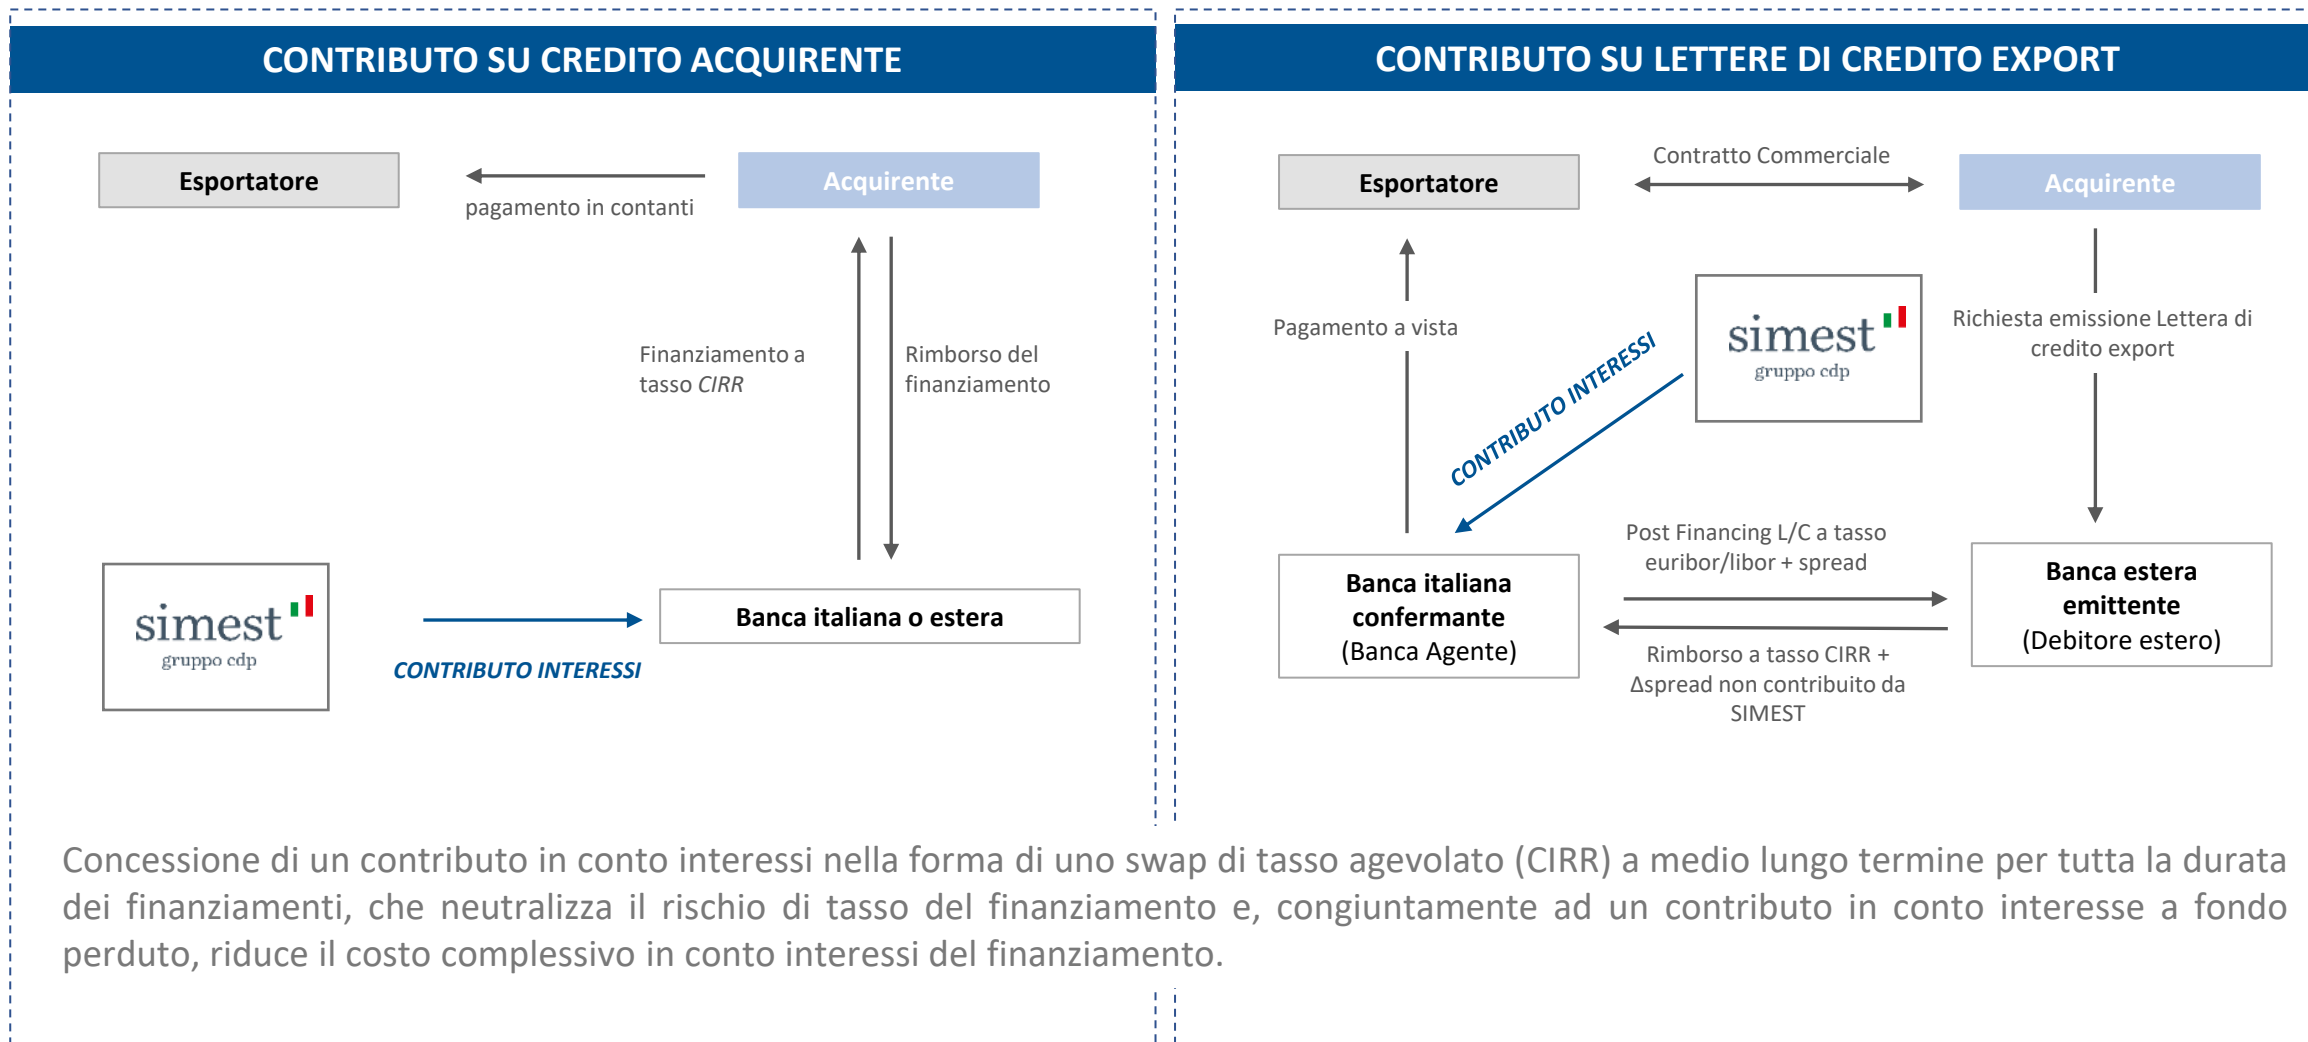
CONTRIBUTO SU CREDITO ACQUIRENTE

Esportatore

pagamento in contanti

Acquirente

Finanziamento a tasso *CIRR*

Rimborso del finanziamento

simest
gruppo cdp

CONTRIBUTO INTERESSI

Banca italiana o estera

CONTRIBUTO SU LETTERE DI CREDITO EXPORT

Esportatore

Contratto Commerciale

Acquirente

Pagamento a vista

simest
gruppo cdp

Richiesta emissione Lettera di credito export

CONTRIBUTO INTERESSI

Banca italiana confermante (Banca Agente)

Post Financing L/C a tasso euribor/libor + spread

Rimborso a tasso CIRR + Δspread non contribuito da SIMEST

Banca estera emittente (Debitore estero)

Concessione di un contributo in conto interessi nella forma di uno swap di tasso agevolato (CIRR) a medio lungo termine per tutta la durata dei finanziamenti, che neutralizza il rischio di tasso del finanziamento e, congiuntamente ad un contributo in conto interesse a fondo perduto, riduce il costo complessivo in conto interessi del finanziamento.